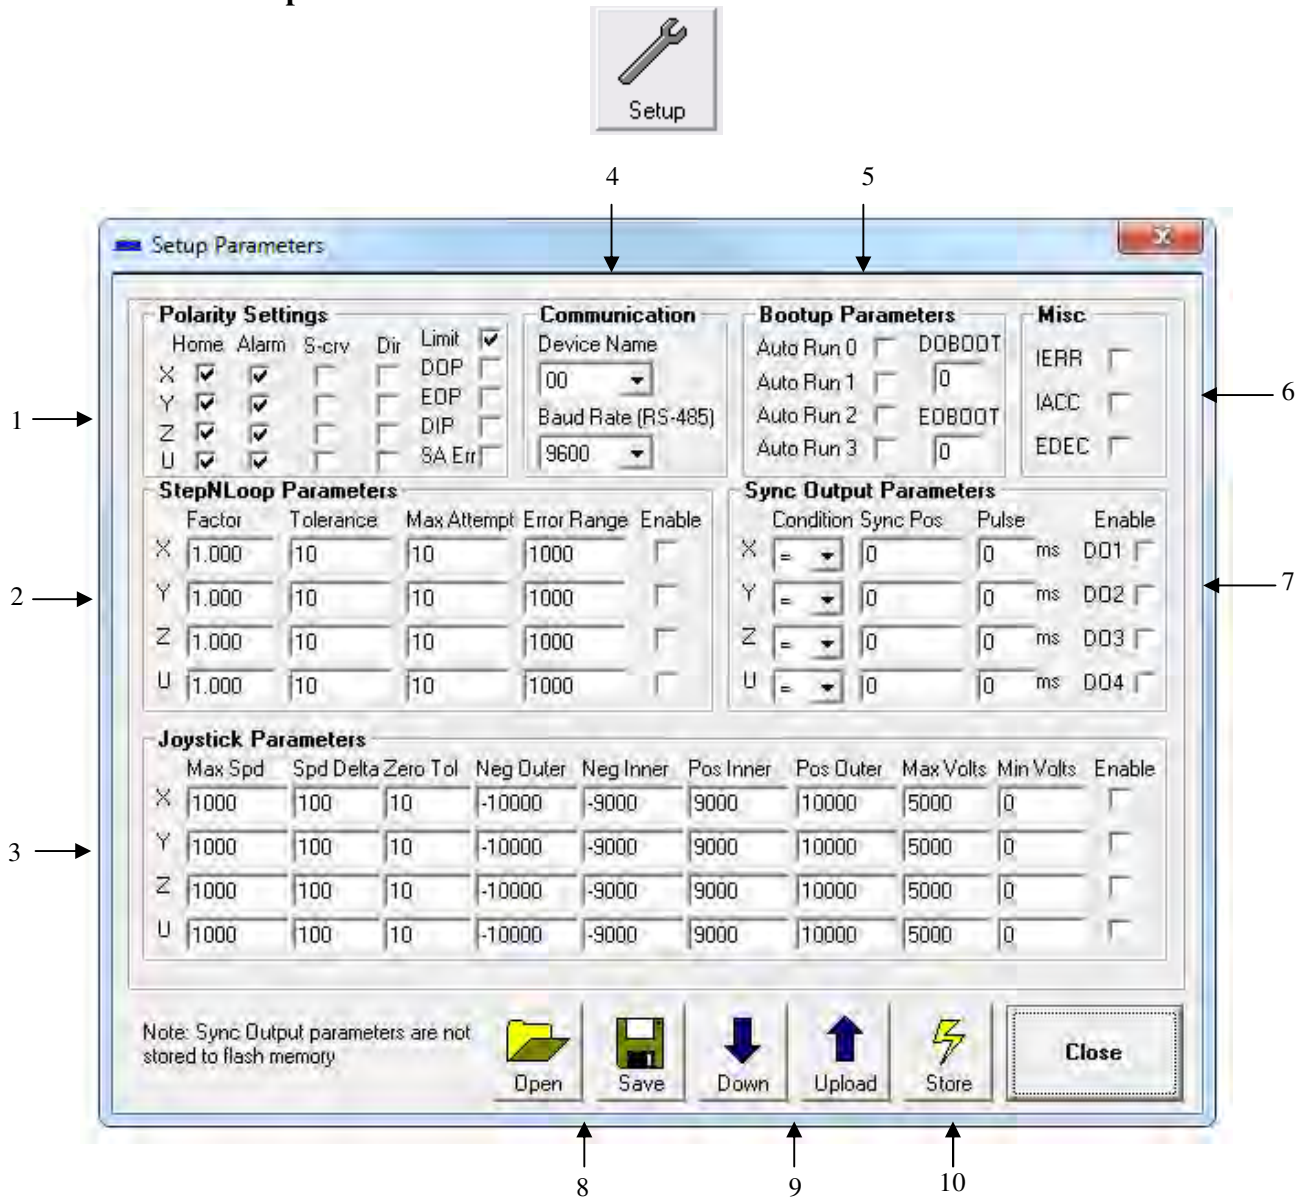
Setup

4

5

Setup Parameters

Polarity Settings
Home Alarm S-crv Dir Limit
X
Y
Z
U
DOP
EOP
DIP
SA Err

Communication
Device Name
00
Baud Rate (RS-485)
9600

Bootup Parameters
Auto Run 0
Auto Run 1
Auto Run 2
Auto Run 3
DOBOOT
0
EOBOOT
0

Misc
IERR
IACC
EDEC

1

6

StepNLoop Parameters

| | Factor | Tolerance | Max Attempt | Error Range | Enable |
|---|---|---|---|---|---|
| X | 1.000 | 10 | 10 | 1000 | |
| Y | 1.000 | 10 | 10 | 1000 | |
| Z | 1.000 | 10 | 10 | 1000 | |
| U | 1.000 | 10 | 10 | 1000 | |

Sync Output Parameters

| | Condition | Sync Pos | Pulse | | Enable |
|---|---|---|---|---|---|
| X | = | 0 | 0 | ms | DO1 |
| Y | = | 0 | 0 | ms | DO2 |
| Z | = | 0 | 0 | ms | DO3 |
| U | = | 0 | 0 | ms | DO4 |

2

7

Joystick Parameters

| | Max Spd | Spd Delta | Zero Tol | Neg Outer | Neg Inner | Pos Inner | Pos Outer | Max Volts | Min Volts | Enable |
|---|---|---|---|---|---|---|---|---|---|---|
| X | 1000 | 100 | 10 | -10000 | -9000 | 9000 | 10000 | 5000 | 0 | |
| Y | 1000 | 100 | 10 | -10000 | -9000 | 9000 | 10000 | 5000 | 0 | |
| Z | 1000 | 100 | 10 | -10000 | -9000 | 9000 | 10000 | 5000 | 0 | |
| U | 1000 | 100 | 10 | -10000 | -9000 | 9000 | 10000 | 5000 | 0 | |

3

Note: Sync Output parameters are not stored to flash memory

Open Save Down Upload Store Close

8

9

10